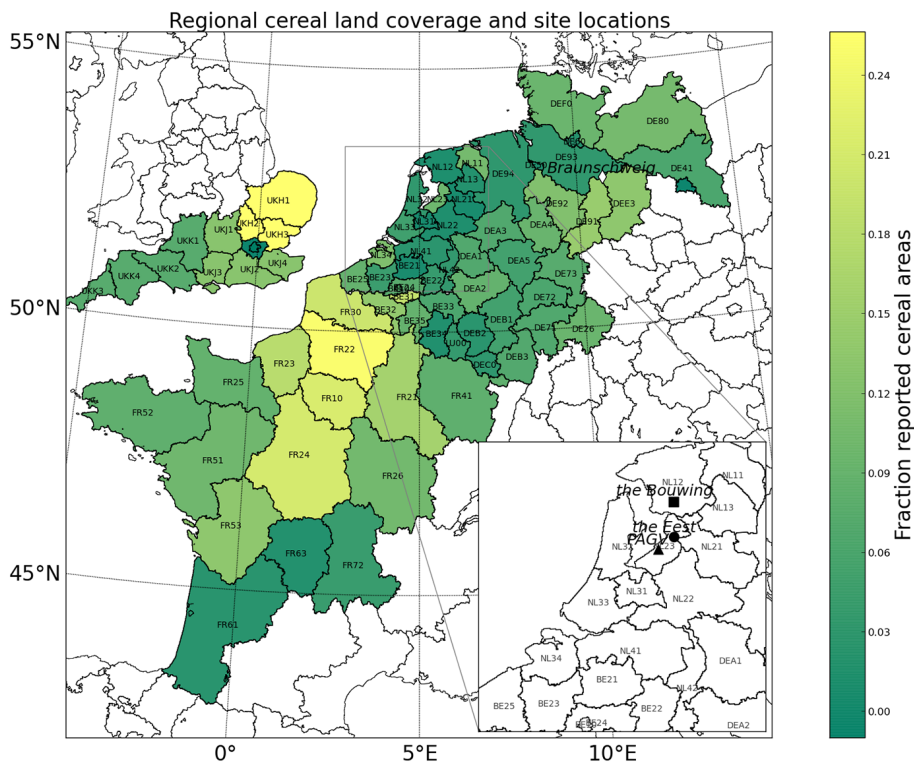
Regional cereal land coverage and site locations

55°N
50°N
45°N
0°
5°E
10°E

DEF0
DE80
DE93
DE41
NL12
NL11
NL13
DE94
Braunschweig
DE92
DE91
DEE3
NL32
NL23
NL21
NL33
NL22
DEA3
DEA4
NL34
NL41
DEA1
DEA5
DE73
BE25
BE23
BE21
NL42
DEA2
BE24
BE22
DE72
BE32
BE31
BE33
DEB1
DE71
DE26
FR30
BE35
BE34
DEB2
LU00
DEB3
DEC0
UKH1
UKH2
UKJ1
UKH3
UKK1
UKK2
UKJ3
UKJ2
UKJ4
UKK4
UKK3
FR22
FR23
FR25
FR10
FR21
FR41
FR52
FR51
FR24
FR26
FR53
FR63
FR72
FR61

NL12
NL11
the Bouwing
NL13
the Eest
PAGV
NL32
NL23
NL21
NL31
NL33
NL22
NL34
NL41
DEA1
BE21
NL42
BE25
BE23
BE22
BE24
DEA2

0.24
0.21
0.18
0.15
0.12
0.09
0.06
0.03
0.00
Fraction reported cereal areas